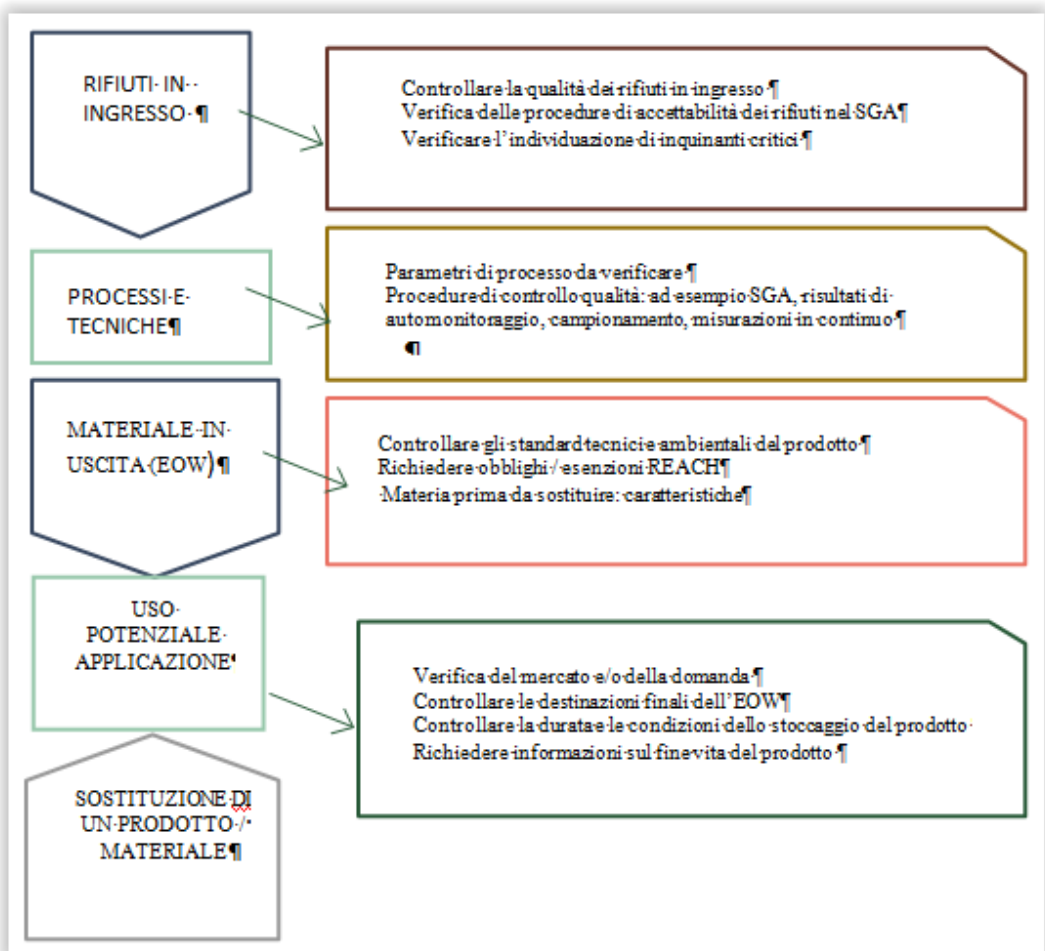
RIFIUTI·IN··INGRESSO·¶

Controllare·la·qualità·dei·rifiuti·in·ingresso·¶
Verifica·delle·procedure·di·accettabilità·dei·rifiuti·nel·SGA¶
Verificare·l'individuazione·di·inquinanti·critici·¶

PROCESSI·E·TECNICHE¶

Parametri·di·processo·da·verificare·¶
Procedure·di·controllo·qualità:·ad·esempio·SGA,·risultati·di·automonitoraggio,·campionamento,·misurazioni·in·continuo·¶
¶

MATERIALE·IN·USCITA·(EOW)¶

Controllare·gli·standard·tecnici·e·ambientali·del·prodotto·¶
Richiedere·obblighi·/·esenzioni·REACH¶
·Materia·prima·da·sostituire:·caratteristiche¶

USO·POTENZIALE·APPLICAZIONE¶

Verifica·del·mercato·e/o·della·domanda·¶
Controllare·le·destinazioni·finali·dell'EOW¶
Controllare·la·durata·e·le·condizioni·dello·stoccaggio·del·prodotto·
Richiedere·informazioni·sul·fine·vita·del·prodotto·¶

SOSTITUZIONE·DI·UN·PRODOTTO·/·MATERIALE¶